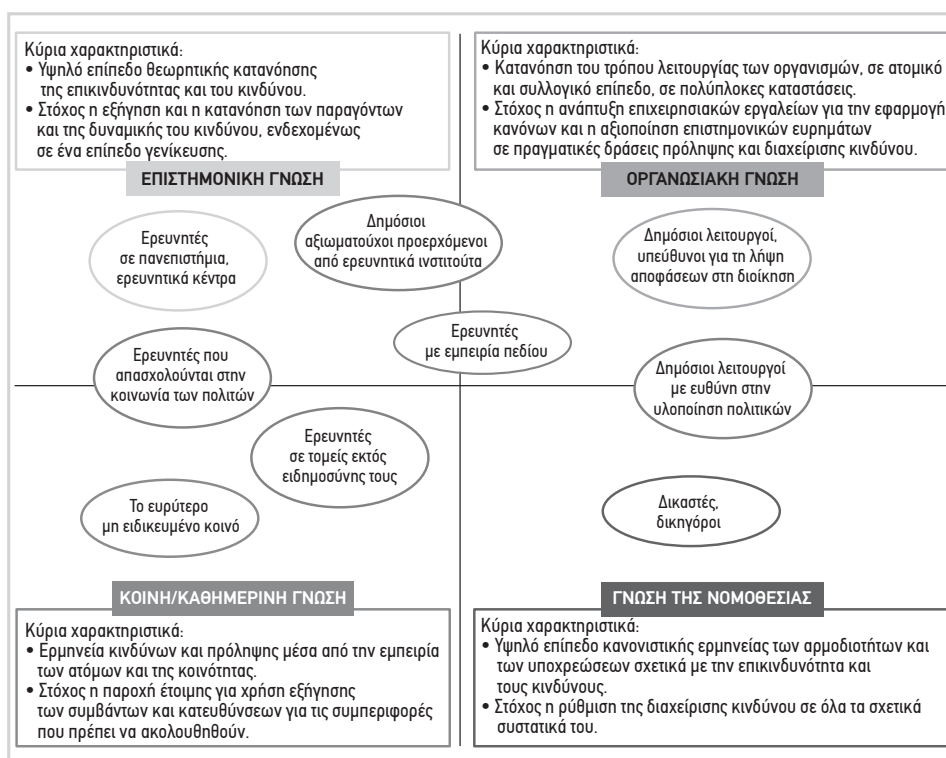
Κύρια χαρακτηριστικά:
• Υψηλό επίπεδο θεωρητικής κατανόησης της επικινδυνότητας και του κινδύνου.
• Στόχος η εξήγηση και η κατανόηση των παραγόντων και της δυναμικής του κινδύνου, ενδεχομένως σε ένα επίπεδο γενίκευσης.

ΕΠΙΣΤΗΜΟΝΙΚΗ ΓΝΩΣΗ

Κύρια χαρακτηριστικά:
• Κατανόηση του τρόπου λειτουργίας των οργανισμών, σε ατομικό και συλλογικό επίπεδο, σε πολύπλοκες καταστάσεις.
• Στόχος η ανάπτυξη επιχειρησιακών εργαλείων για την εφαρμογή κανόνων και η αξιοποίηση επιστημονικών ευρημάτων σε πραγματικές δράσεις πρόληψης και διαχείρισης κινδύνου.

ΟΡΓΑΝΩΣΙΑΚΗ ΓΝΩΣΗ

Ερευνητές σε πανεπιστήμια, ερευνητικά κέντρα

Δημόσιοι αξιωματούχοι προερχόμενοι από ερευνητικά ινστιτούτα

Δημόσιοι λειτουργοί, υπεύθυνοι για τη λήψη αποφάσεων στη διοίκηση

Ερευνητές με εμπειρία πεδίου

Ερευνητές που απασχολούνται στην κοινωνία των πολιτών

Δημόσιοι λειτουργοί με ευθύνη στην υλοποίηση πολιτικών

Ερευνητές σε τομείς εκτός ειδημοσύνης τους

Το ευρύτερο μη ειδικευμένο κοινό

Δικαστές, δικηγόροι

ΚΟΙΝΗ/ΚΑΘΗΜΕΡΙΝΗ ΓΝΩΣΗ

Κύρια χαρακτηριστικά:
• Ερμηνεία κινδύνων και πρόληψης μέσα από την εμπειρία των ατόμων και της κοινότητας.
• Στόχος η παροχή έτοιμης για χρήση εξήγησης των συμβάντων και κατευθύνσεων για τις συμπεριφορές που πρέπει να ακολουθηθούν.

ΓΝΩΣΗ ΤΗΣ ΝΟΜΟΘΕΣΙΑΣ

Κύρια χαρακτηριστικά:
• Υψηλό επίπεδο κανονιστικής ερμηνείας των αρμοδιοτήτων και των υποχρεώσεων σχετικά με την επικινδυνότητα και τους κινδύνους.
• Στόχος η ρύθμιση της διαχείρισης κινδύνου σε όλα τα σχετικά συστατικά του.